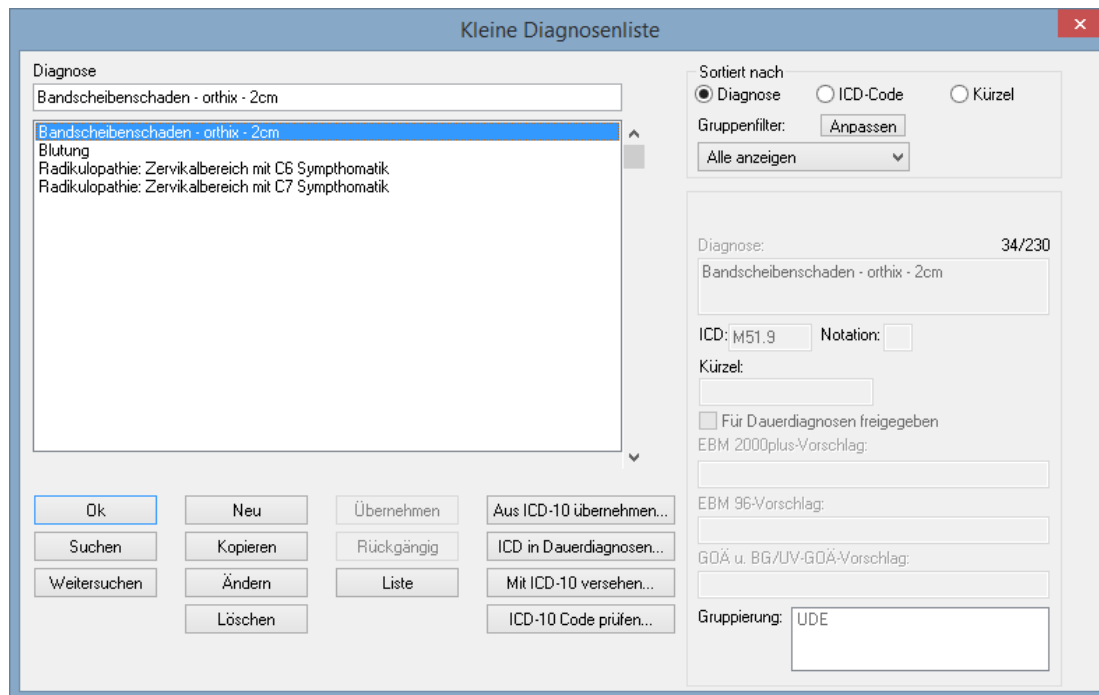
Kleine Diagnosenliste

×

Diagnose

Bandscheibenschaden - orthix - 2cm

Bandscheibenschaden - orthix - 2cm
Blutung
Radikulopathie: Zervikalbereich mit C6 Sympthomatik
Radikulopathie: Zervikalbereich mit C7 Sympthomatik

Ok
Suchen
Weitersuchen

Neu
Kopieren
Ändern
Löschen

Übernehmen
Rückgängig
Liste

Aus ICD-10 übernehmen...
ICD in Dauerdiagnosen...
Mit ICD-10 versehen...
ICD-10 Code prüfen...

Sortiert nach
Diagnose
ICD-Code
Kürzel

Gruppenfilter: Anpassen

Alle anzeigen

Diagnose: 34/230

Bandscheibenschaden - orthix - 2cm

ICD: M51.9 Notation:

Kürzel:

Für Dauerdiagnosen freigegeben

EBM 2000plus-Vorschlag:

EBM 96-Vorschlag:

GOÄ u. BG/UV-GOÄ-Vorschlag:

Gruppierung: UDE